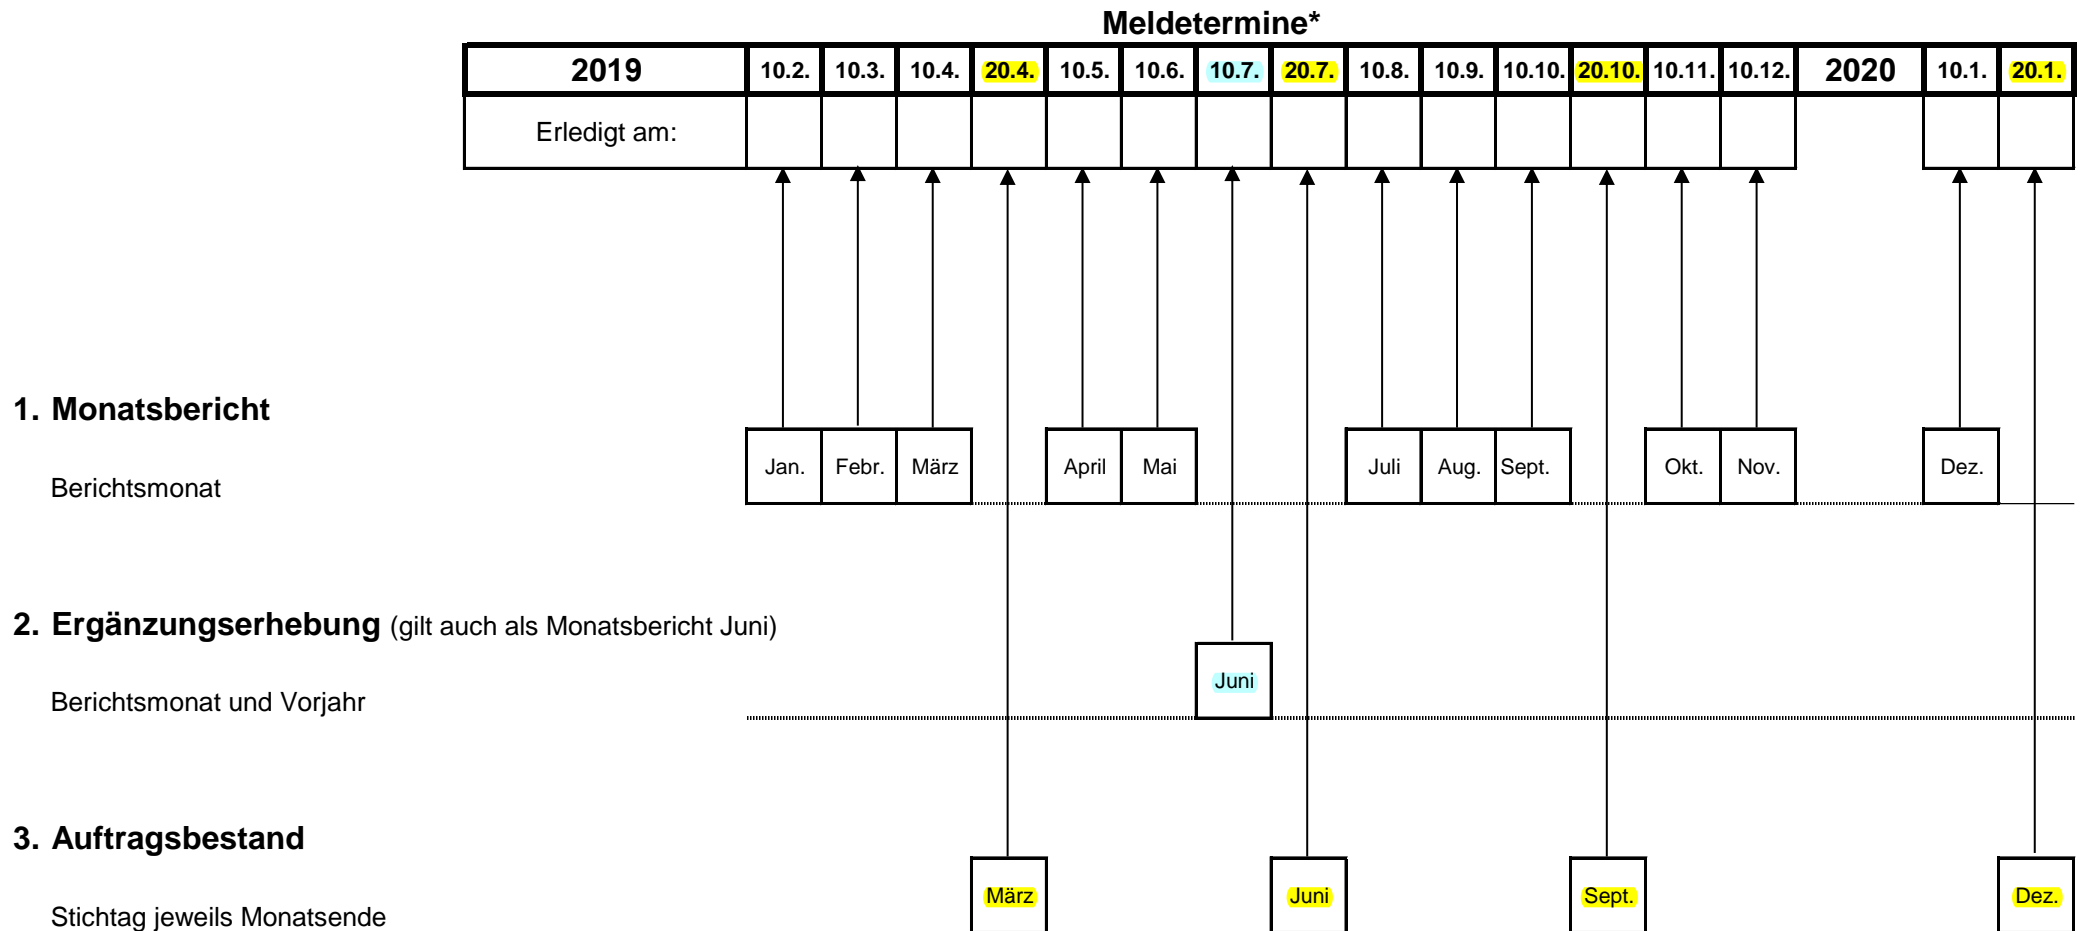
Meldetermine*

| 2019 | 10.2. | 10.3. | 10.4. | 20.4. | 10.5. | 10.6. | 10.7. | 20.7. | 10.8. | 10.9. | 10.10. | 20.10. | 10.11. | 10.12. | 2020 | 10.1. | 20.1. |
|---|---|---|---|---|---|---|---|---|---|---|---|---|---|---|---|---|---|
| Erledigt am: | | | | | | | | | | | | | | | | | |

1. Monatsbericht

Berichtsmonat

Jan. Febr. März April Mai Juli Aug. Sept. Okt. Nov. Dez.

2. Ergänzungserhebung (gilt auch als Monatsbericht Juni)

Berichtsmonat und Vorjahr

Juni

3. Auftragsbestand

Stichtag jeweils Monatsende

März Juni Sept. Dez.